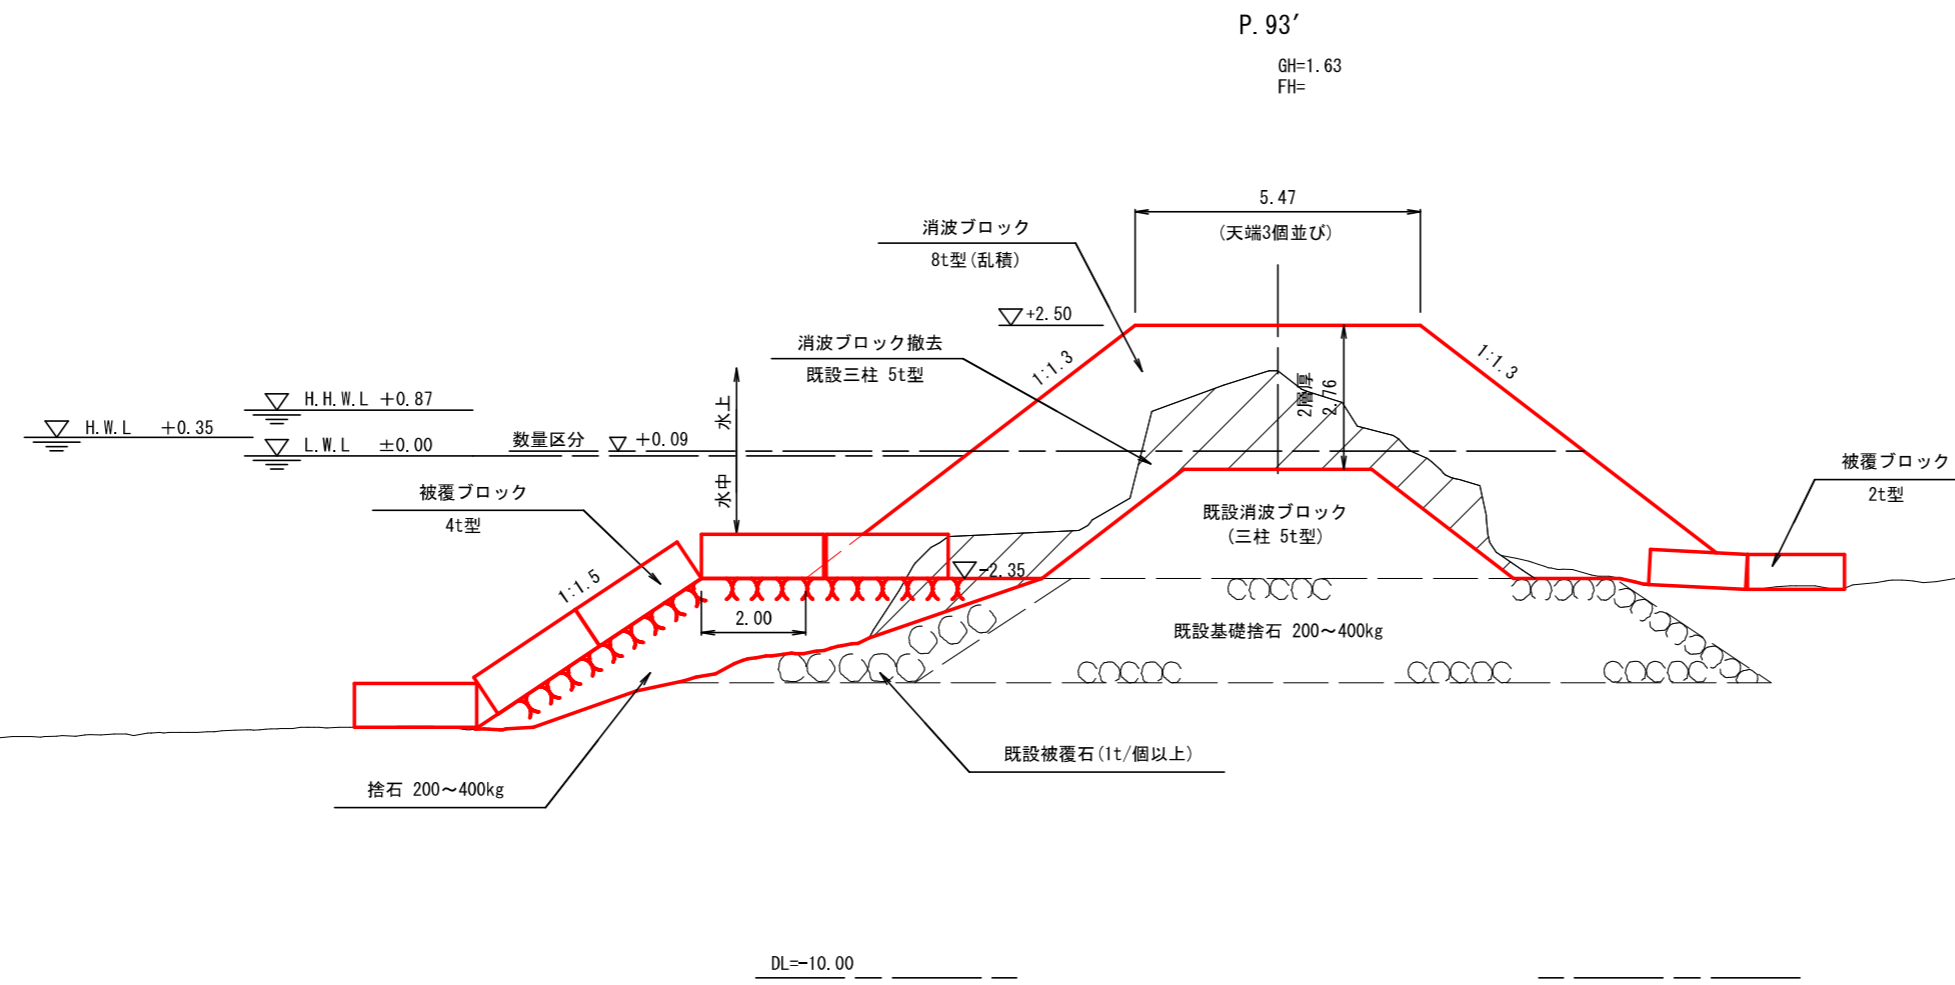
P. 93′

GH=1.63
FH=

5.47
(天端3個並び)

消波ブロック
8t型(乱積)

+2.50

1:1.3

1:1.3

消波ブロック撤去
既設三柱 5t型

H.H.W.L +0.87

H.W.L +0.35

L.W.L ±0.00

数量区分 +0.09

水上

水中

2層厚
2.76

被覆ブロック
4t型

1:1.5

2.00

−2.35

既設消波ブロック
(三柱 5t型)

既設基礎捨石 200～400kg

被覆ブロック
2t型

既設被覆石(1t/個以上)

捨石 200～400kg

DL=−10.00